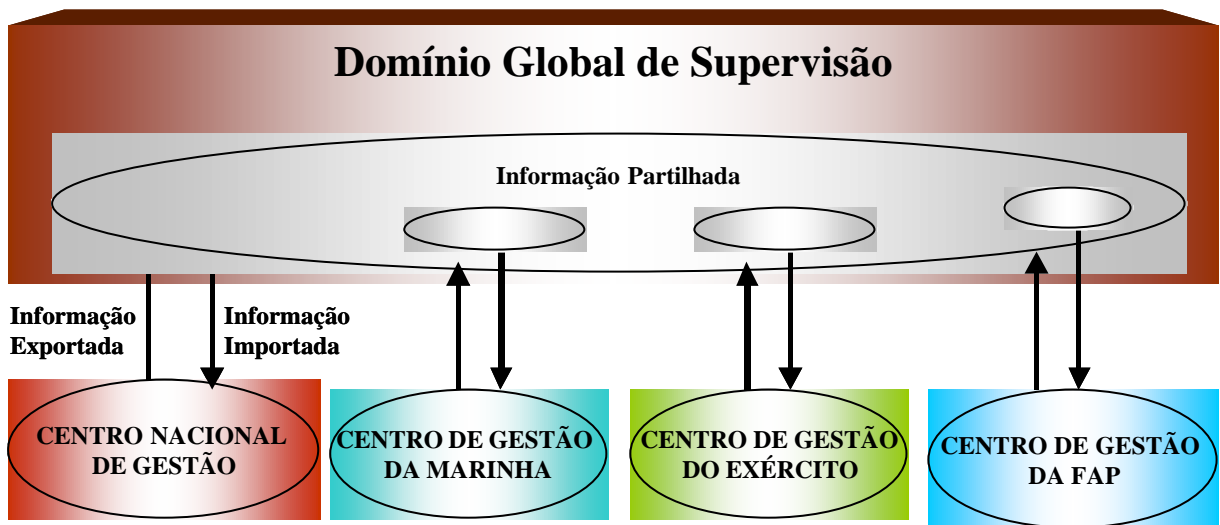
Domínio Global de Supervisão

Informação Partilhada

Informação Exportada

Informação Importada

CENTRO NACIONAL DE GESTÃO

CENTRO DE GESTÃO DA MARINHA

CENTRO DE GESTÃO DO EXÉRCITO

CENTRO DE GESTÃO DA FAP